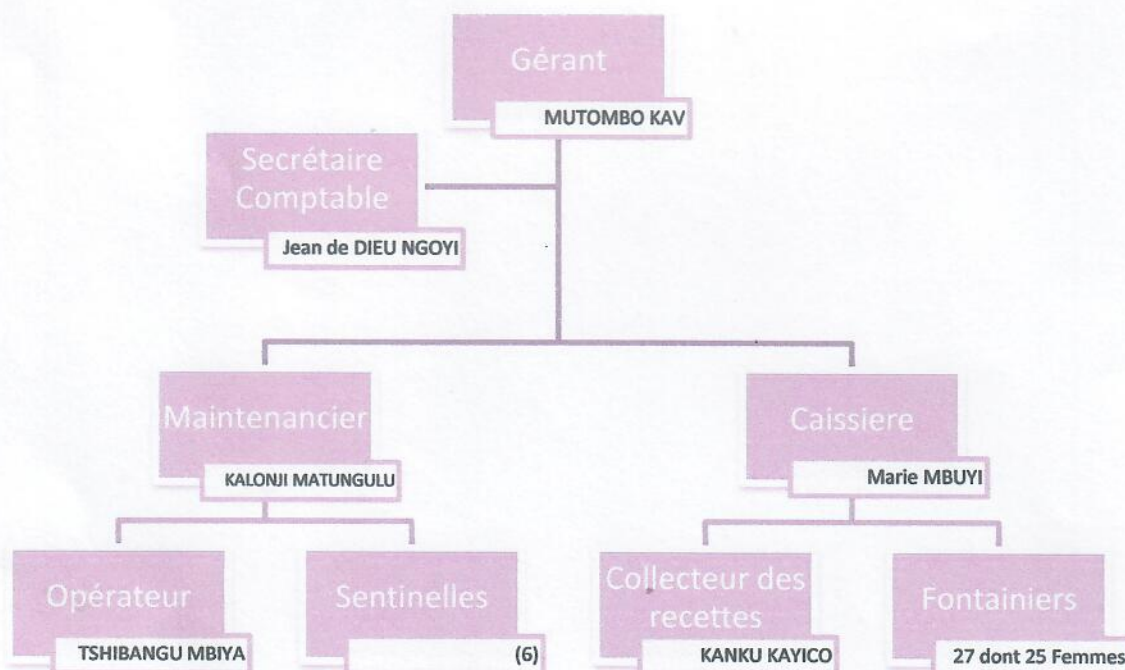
Gérant
MUTOMBO KAV

Secrétaire Comptable
Jean de DIEU NGOYI

Maintenancier
KALONJI MATUNGULU

Caissiere
Marie MBUYI

Opérateur
TSHIBANGU MBIYA

Sentinelles
(6)

Collecteur des recettes
KANKU KAYICO

Fontainiers
27 dont 25 Femmes